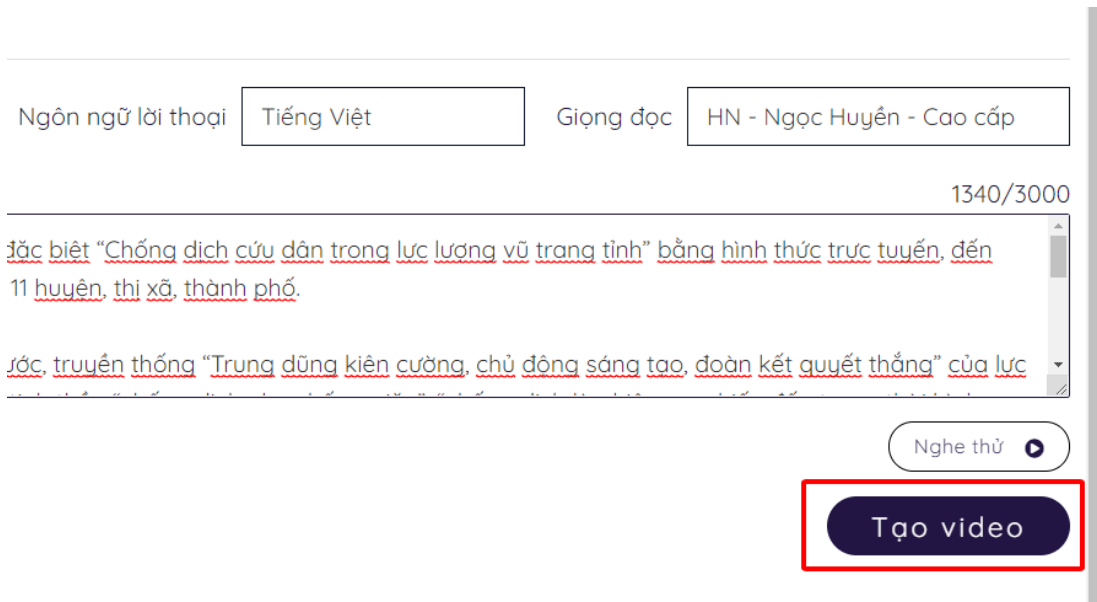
Ngôn ngữ lời thoại

Tiếng Việt

Giọng đọc

HN - Ngọc Huyền - Cao cấp

1340/3000

đặc biệt "Chống dịch cứu dân trong lực lượng vũ trang tỉnh" bằng hình thức trực tuyến, đến 11 huyện, thị xã, thành phố.

ước, truyền thống "Trung dũng kiên cường, chủ động sáng tạo, đoàn kết quyết thắng" của lực

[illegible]

Nghe thử

Tạo video